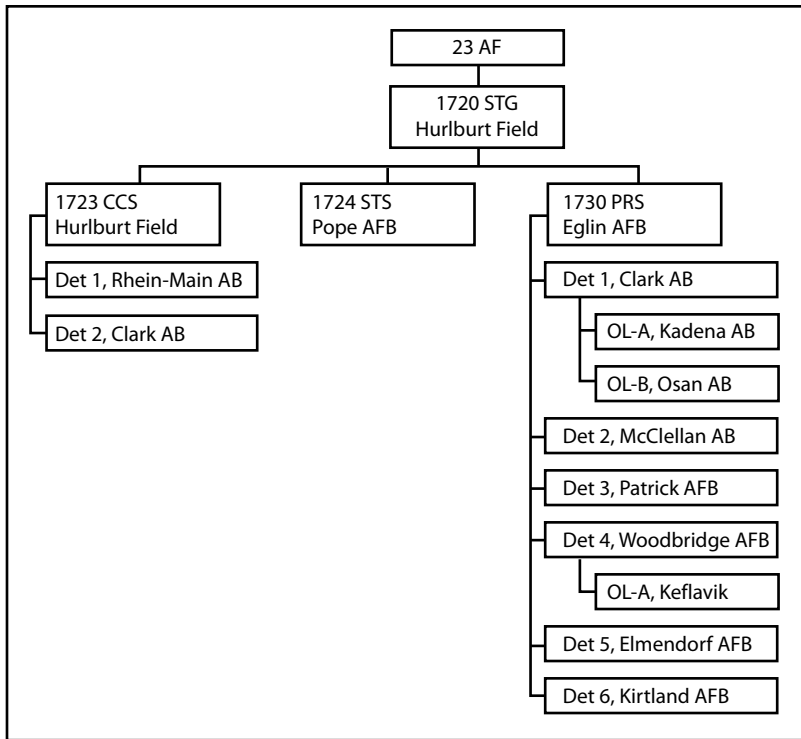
23 AF

1720 STG
Hurlburt Field

1723 CCS
Hurlburt Field

Det 1, Rhein-Main AB

Det 2, Clark AB

1724 STS
Pope AFB

1730 PRS
Eglin AFB

Det 1, Clark AB

OL-A, Kadena AB

OL-B, Osan AB

Det 2, McClellan AB

Det 3, Patrick AFB

Det 4, Woodbridge AFB

OL-A, Keflavik

Det 5, Elmendorf AFB

Det 6, Kirtland AFB